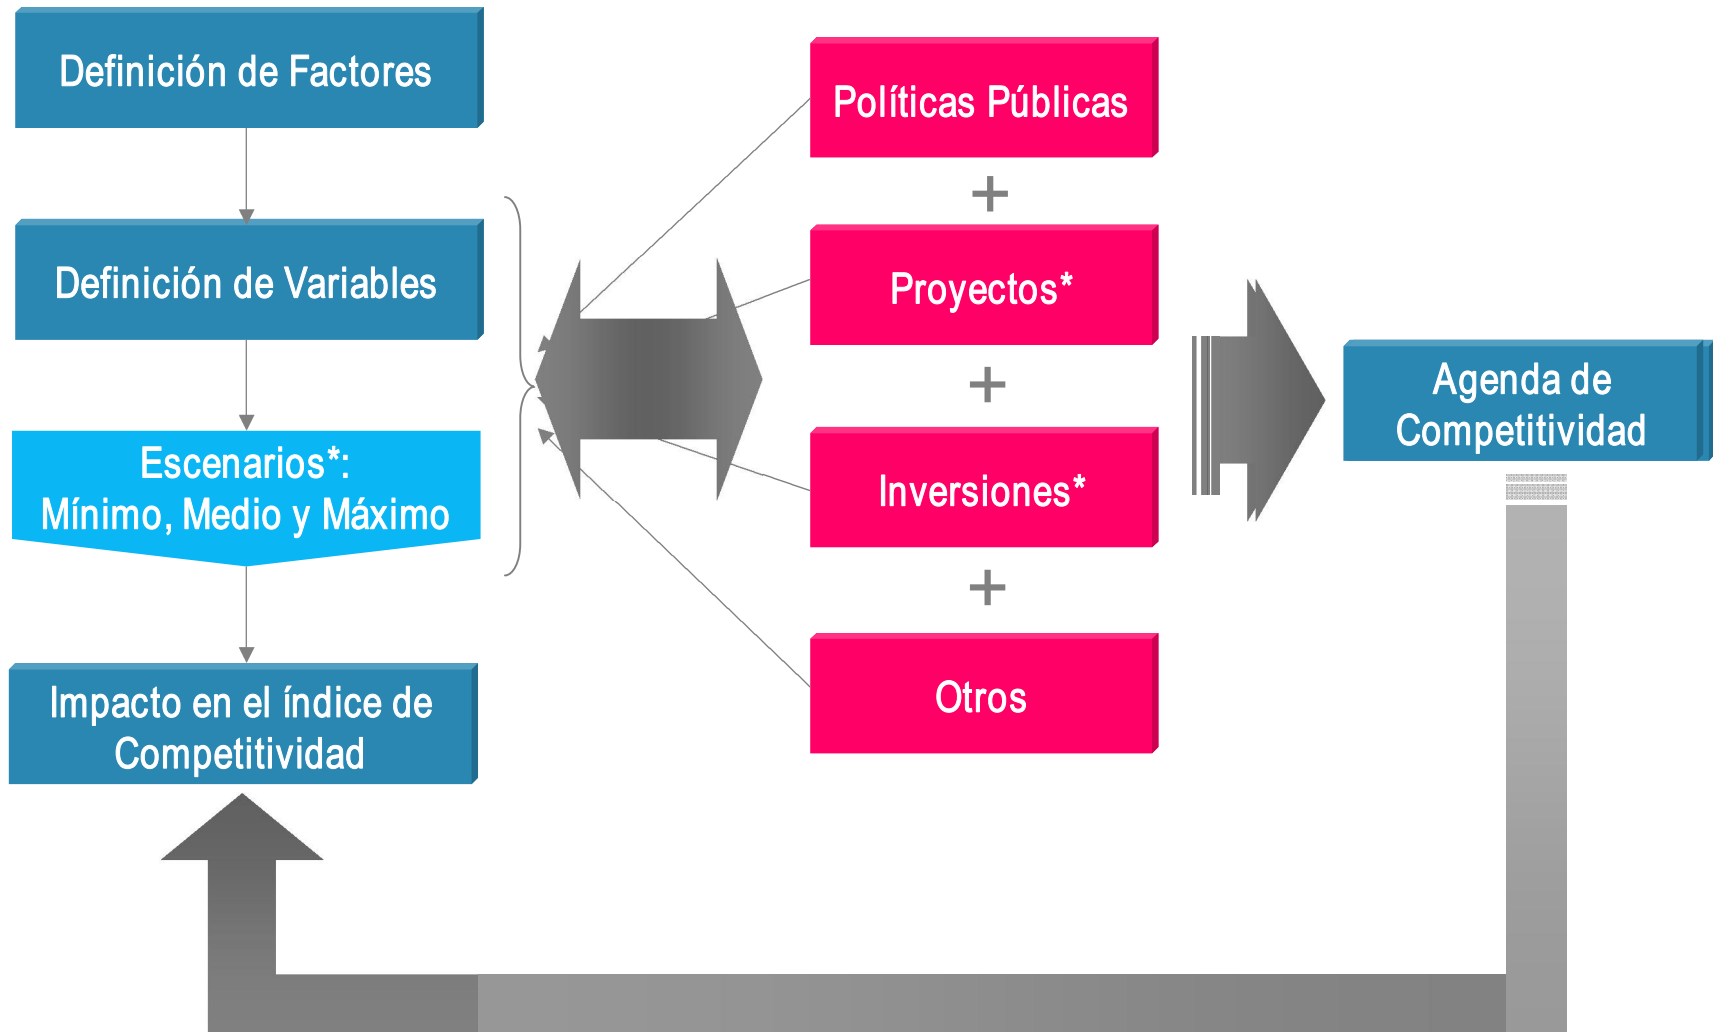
Definición de Factores

Definición de Variables

Escenarios*:
Mínimo, Medio y Máximo

Impacto en el índice de Competitividad

Políticas Públicas

+

Proyectos*

+

Inversiones*

+

Otros

Agenda de Competitividad